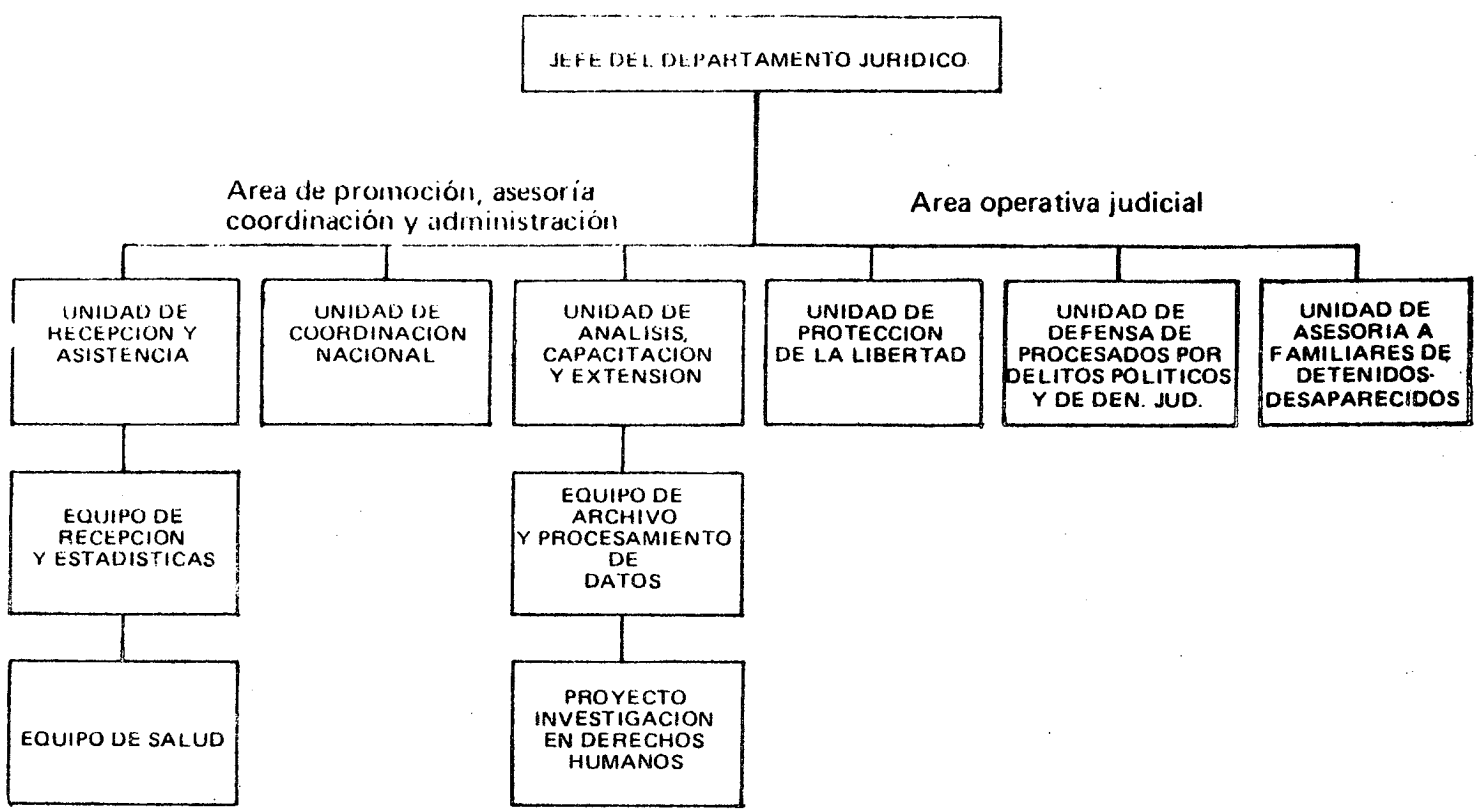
JEFE DEL DEPARTAMENTO JURIDICO

Area de promoción, asesoría coordinación y administración

Area operativa judicial

UNIDAD DE RECEPCION Y ASISTENCIA

UNIDAD DE COORDINACION NACIONAL

UNIDAD DE ANALISIS, CAPACITACION Y EXTENSION

UNIDAD DE PROTECCION DE LA LIBERTAD

UNIDAD DE DEFENSA DE PROCESADOS POR DELITOS POLITICOS Y DE DEN. JUD.

UNIDAD DE ASESORIA A FAMILIARES DE DETENIDOS-DESAPARECIDOS

EQUIPO DE RECEPCION Y ESTADISTICAS

EQUIPO DE ARCHIVO Y PROCESAMIENTO DE DATOS

EQUIPO DE SALUD

PROYECTO INVESTIGACION EN DERECHOS HUMANOS